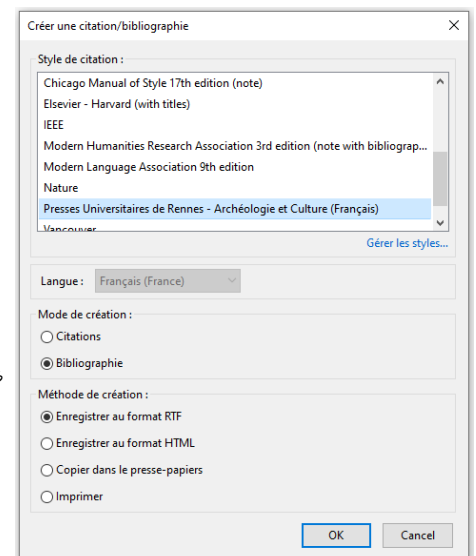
Créer une citation/bibliographie

Style de citation :

Chicago Manual of Style 17th edition (note)
Elsevier - Harvard (with titles)
IEEE
Modern Humanities Research Association 3rd edition (note with bibliograp...
Modern Language Association 9th edition
Nature
Presses Universitaires de Rennes - Archéologie et Culture (Français)
Vancouver

Gérer les styles...

Langue : Français (France)

Mode de création :
Citations
Bibliographie

Méthode de création :
Enregistrer au format RTF
Enregistrer au format HTML
Copier dans le presse-papiers
Imprimer

OK Cancel